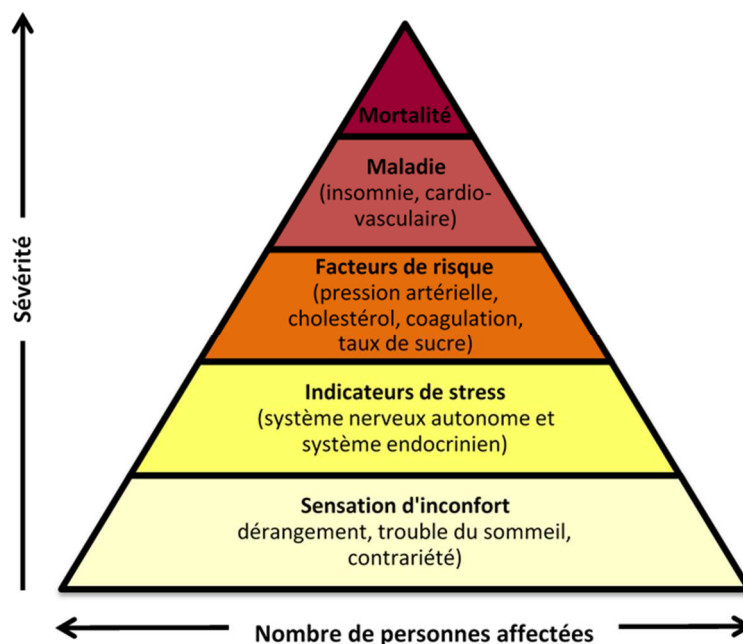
Sévérité

Mortalité

Maladie
(insomnie, cardio-vasculaire)

Facteurs de risque
(pression artérielle, cholestérol, coagulation, taux de sucre)

Indicateurs de stress
(système nerveux autonome et système endocrinien)

Sensation d'inconfort
dérangement, trouble du sommeil, contrariété)

Nombre de personnes affectées